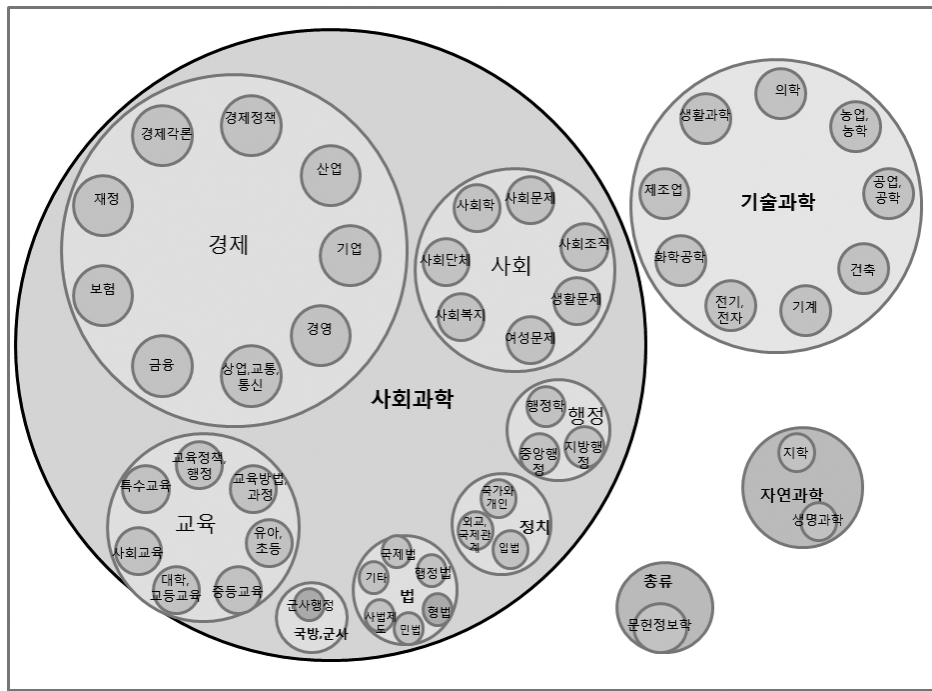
경제각론
경제정책
재정
산업
경제
기업
보험
경영
금융
상업,교통,통신
사회학
사회문제
사회단체
사회
사회조직
생활문제
사회복지
여성문제
사회과학
행정학
행정
중앙행정
지방행정
교육정책,행정
특수교육
교육방법,과정
교육
유아,초등
사회교육
대학,고등교육
중등교육
국가와 개인
외교,국제관계
정치
입법
국제법
기타
행정법
법
사법제도
형법
민법
군사행정
국방,군사
의학
생활과학
농업,농학
제조업
기술과학
공업,공학
화학공학
건축
전기,전자
기계
지학
자연과학
생명과학
총류
문헌정보학